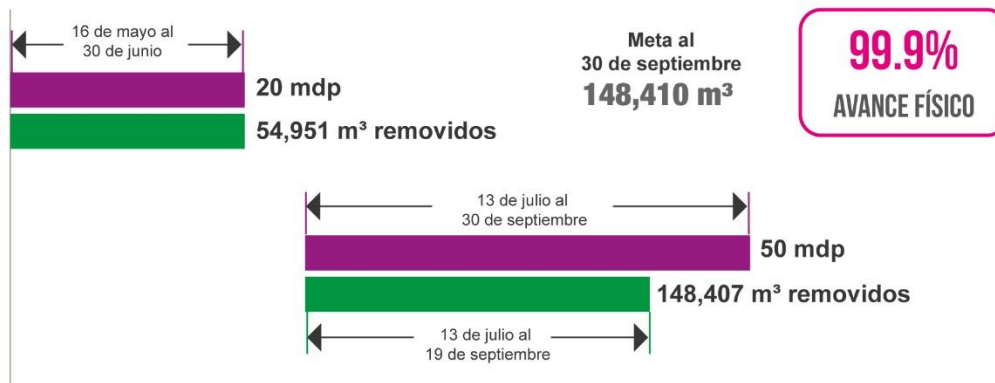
16 de mayo al 30 de junio

20 mdp

54,951 m³ removidos

Meta al 30 de septiembre

148,410 m³

99.9%

AVANCE FÍSICO

13 de julio al 30 de septiembre

50 mdp

148,407 m³ removidos

13 de julio al 19 de septiembre